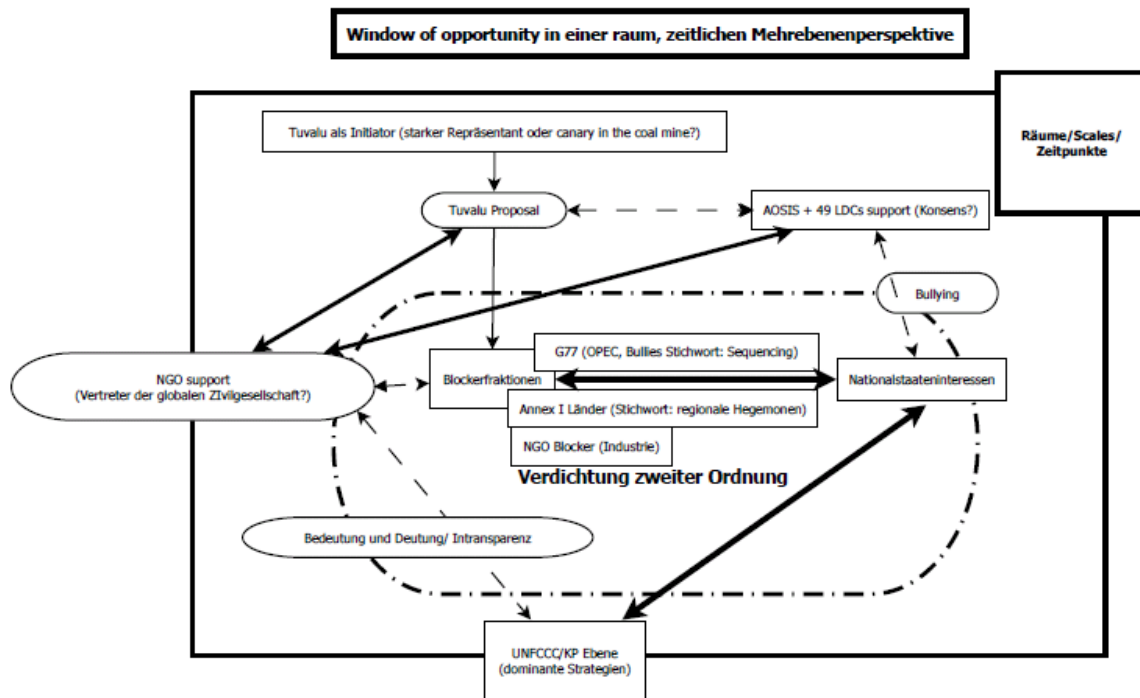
Window of opportunity in einer raum, zeitlichen Mehrebenenperspektive

Räume/Scales/ Zeitpunkte

Tuvalu als Initiator (starker Repräsentant oder canary in the coal mine?)

Tuvalu Proposal

AOSIS + 49 LDCs support (Konsens?)

Bullying

NGO support (Vertreter der globalen ZIvilgesellschaft?)

Blockerfraktionen

G77 (OPEC, Bullies Stichwort: Sequencing)

Annex I Länder (Stichwort: regionale Hegemonen)

NGO Blocker (Industrie)

Nationalstaateninteressen

Verdichtung zweiter Ordnung

Bedeutung und Deutung/ Intransparenz

UNFCCC/KP Ebene (dominante Strategien)